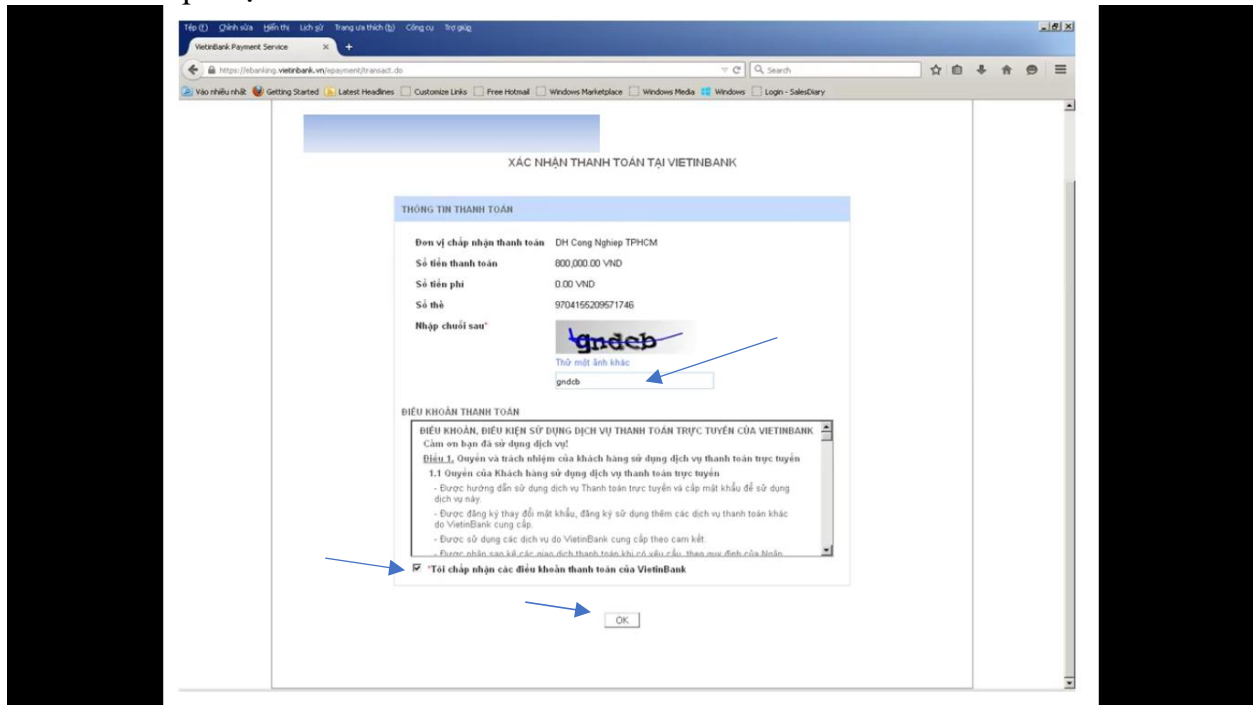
Tệp (T) Chỉnh sửa Hiển thị Lịch sử Trang ưa thích (B) Công cụ Trợ giúp

VietinBank Payment Service

https://ebanking.vietinbank.vn/epayment/transact.do

Search

Vào nhiều nhất Getting Started Latest Headlines Customize Links Free Hotmail Windows Marketplace Windows Media Windows Login - SalesDiary

XÁC NHẬN THANH TOÁN TẠI VIETINBANK

THÔNG TIN THANH TOÁN

| | |
|---|---|
| Đơn vị chấp nhận thanh toán | DH Cong Nghiep TPHCM |
| Số tiền thanh toán | 800,000.00 VND |
| Số tiền phí | 0.00 VND |
| Số thẻ | 9704155209571746 |
| Nhập chuỗi sau* | gndeb |

Thử một ảnh khác

gndcb

ĐIỀU KHOẢN THANH TOÁN

ĐIỀU KHOẢN, ĐIỀU KIỆN SỬ DỤNG DỊCH VỤ THANH TOÁN TRỰC TUYẾN CỦA VIETINBANK
Cảm ơn bạn đã sử dụng dịch vụ!
Điều 1. Quyền và trách nhiệm của khách hàng sử dụng dịch vụ thanh toán trực tuyến
1.1 Quyền của Khách hàng sử dụng dịch vụ thanh toán trực tuyến
- Được hướng dẫn sử dụng dịch vụ Thanh toán trực tuyến và cấp mật khẩu để sử dụng dịch vụ này.
- Được đăng ký thay đổi mật khẩu, đăng ký sử dụng thêm các dịch vụ thanh toán khác do VietinBank cung cấp.
- Được sử dụng các dịch vụ do VietinBank cung cấp theo cam kết.
- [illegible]

*Tôi chấp nhận các điều khoản thanh toán của VietinBank

OK